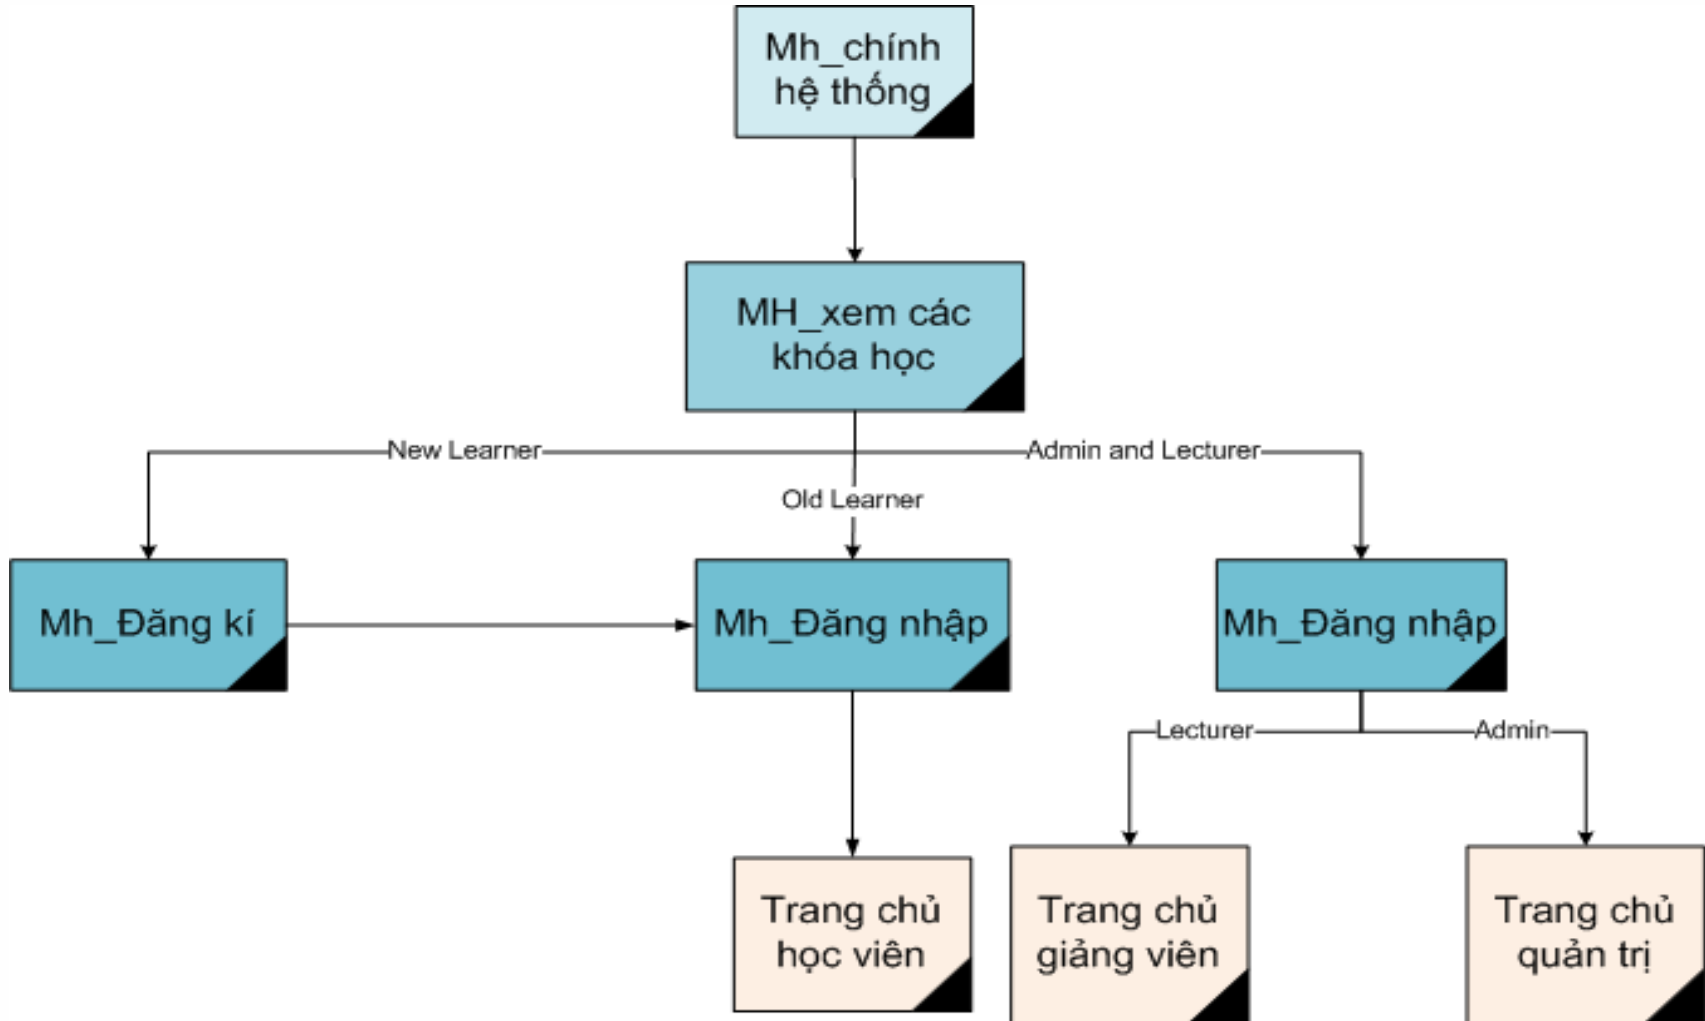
Mh_chính hệ thống

MH_xem các khóa học

New Learner

Admin and Lecturer

Old Learner

Mh_Đăng kí

Mh_Đăng nhập

Mh_Đăng nhập

Lecturer

Admin

Trang chủ học viên

Trang chủ giảng viên

Trang chủ quản trị